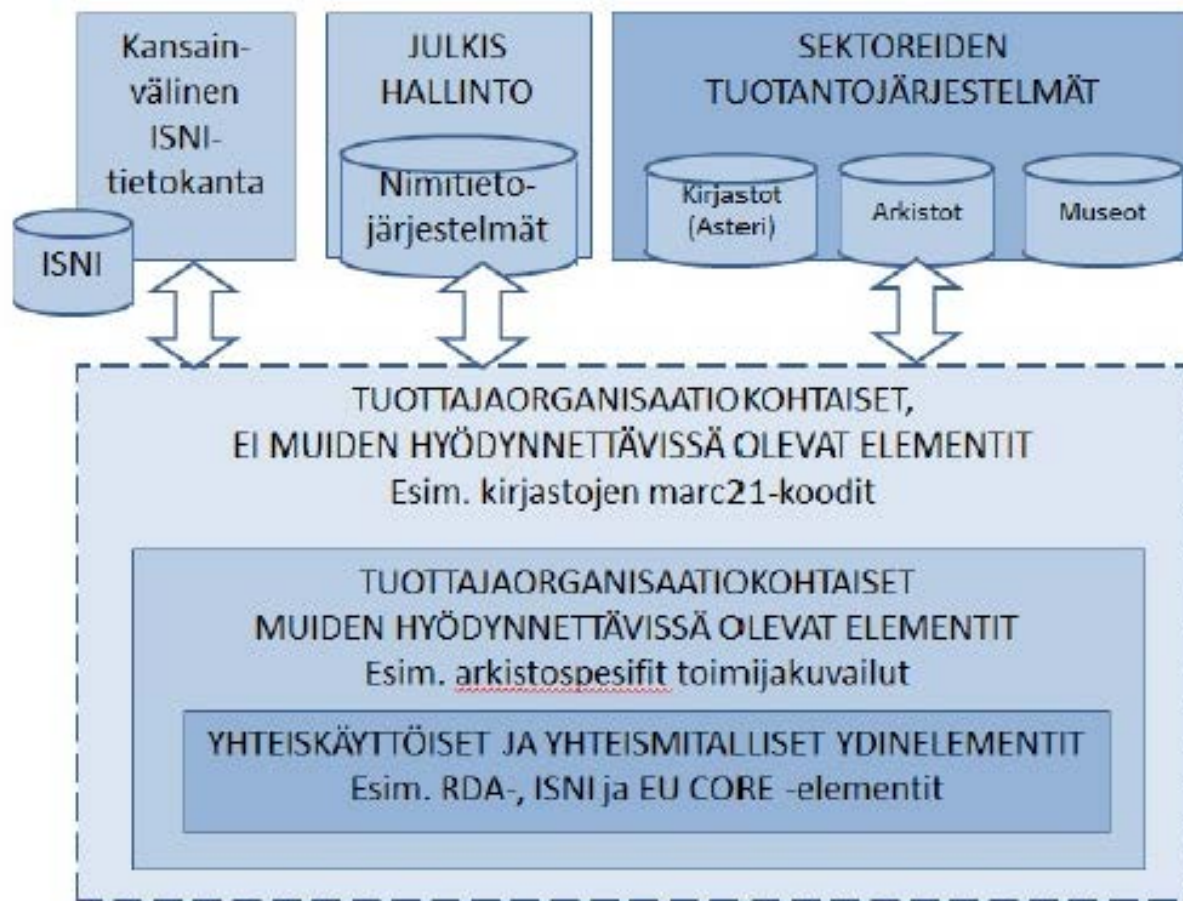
Kansainvälinen ISNI-tietokanta

ISNI

JULKIS HALLINTO

Nimitietojärjestelmät

SEKTOREIDEN TUOTANTOJÄRJESTELMÄT

Kirjastot (Asteri)

Arkistot

Museot

TUOTTAJAORGANISAATIOKOHTAISET, EI MUIDEN HYÖDYNNETTÄVISSÄ OLEVAT ELEMENTIT
Esim. kirjastojen marc21-koodit

TUOTTAJAORGANISAATIOKOHTAISET MUIDEN HYÖDYNNETTÄVISSÄ OLEVAT ELEMENTIT
Esim. arkistospesifit toimijakuvailut

YHTEISKÄYTTÖISET JA YHTEISMITALLISET YDINELEMENTIT
Esim. RDA-, ISNI ja EU CORE -elementit